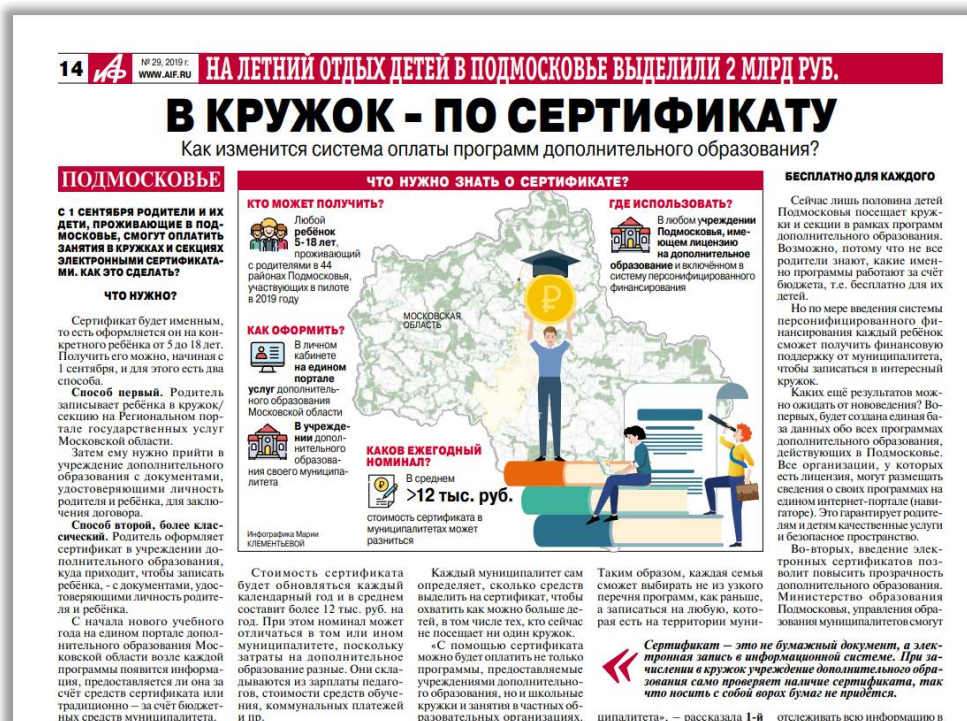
14 АиФ № 29, 2019 г. WWW.AIF.RU НА ЛЕТНИЙ ОТДЫХ ДЕТЕЙ В ПОДМОСКОВЬЕ ВЫДЕЛИЛИ 2 МЛРД РУБ.

В КРУЖОК - ПО СЕРТИФИКАТУ

Как изменится система оплаты программ дополнительного образования?

ПОДМОСКОВЬЕ

С 1 СЕНТЯБРЯ РОДИТЕЛИ И ИХ ДЕТИ, ПРОЖИВАЮЩИЕ В ПОДМОСКОВЬЕ, СМОГУТ ОПЛАТИТЬ ЗАНЯТИЯ В КРУЖКАХ И СЕКЦИЯХ ЭЛЕКТРОННЫМИ СЕРТИФИКАТАМИ. КАК ЭТО СДЕЛАТЬ?

ЧТО НУЖНО?

Сертификат будет именным, то есть оформляется он на конкретного ребёнка от 5 до 18 лет. Получить его можно, начиная с 1 сентября, и для этого есть два способа.

Способ первый. Родитель записывает ребёнка в кружок/секцию на Региональном портале государственных услуг Московской области.

Затем ему нужно прийти в учреждение дополнительного образования с документами, удостоверяющими личность родителя и ребёнка, для заключения договора.

Способ второй, более классический. Родитель оформляет сертификат в учреждении дополнительного образования, куда приходит, чтобы записать ребёнка, - с документами, удостоверяющими личность родителя и ребёнка.

С начала нового учебного года на едином портале дополнительного образования Московской области возле каждой программы появится информация, предоставляется ли она за счёт средств сертификата или традиционно – за счёт бюджетных средств муниципалитета.

ЧТО НУЖНО ЗНАТЬ О СЕРТИФИКАТЕ?

КТО МОЖЕТ ПОЛУЧИТЬ?

Любой ребёнок 5-18 лет, проживающий с родителями в 44 районах Подмосковья, участвующих в пилоте в 2019 году

КАК ОФОРМИТЬ?

В личном кабинете на едином портале услуг дополнительного образования Московской области

В учреждении дополнительного образования своего муниципалитета

ГДЕ ИСПОЛЬЗОВАТЬ?

В любом учреждении Подмосковья, имеющем лицензию на дополнительное образование и включённом в систему персонифицированного финансирования

МОСКОВСКАЯ ОБЛАСТЬ

КАКОВ ЕЖЕГОДНЫЙ НОМИНАЛ?

В среднем >12 тыс. руб.

стоимость сертификата в муниципалитетах может разниться

Инфографика Марии КЛЕМЕНТЬЕВОЙ

Стоимость сертификата будет обновляться каждый календарный год и в среднем составит более 12 тыс. руб. на год. При этом номинал может отличаться в том или ином муниципалитете, поскольку затраты на дополнительное образование разные. Они складываются из зарплаты педагогов, стоимости средств обучения, коммунальных платежей и пр.

Каждый муниципалитет сам определяет, сколько средств выделить на сертификат, чтобы охватить как можно больше детей, в том числе тех, кто сейчас не посещает ни один кружок.

«С помощью сертификата можно будет оплатить не только программы, предоставляемые учреждениями дополнительного образования, но и школьные кружки и занятия в частных образовательных организациях.

Таким образом, каждая семья сможет выбирать не из узкого перечня программ, как раньше, а записаться на любую, которая есть на территории муни-

Сертификат – это не бумажный документ, а электронная запись в информационной системе. При зачислении в кружок учреждение дополнительного образования само проверяет наличие сертификата, так что носить с собой вопрос бумаг не придётся.

ципалитета», – рассказала 1-й

БЕСПЛАТНО ДЛЯ КАЖДОГО

Сейчас лишь половина детей Подмосковья посещает кружки и секции в рамках программ дополнительного образования. Возможно, потому что не все родители знают, какие именно программы работают за счёт бюджета, т.е. бесплатно для их детей.

Но по мере введения системы персонифицированного финансирования каждый ребёнок сможет получить финансовую поддержку от муниципалитета, чтобы записаться в интересный кружок.

Каких ещё результатов можно ожидать от нововведения? Во-первых, будет создана единая база данных обо всех программах дополнительного образования, действующих в Подмосковье. Все организации, у которых есть лицензия, могут размещать сведения о своих программах на едином интернет-портале (навигаторе). Это гарантирует родителям и детям качественные услуги и безопасное пространство.

Во-вторых, введение электронных сертификатов позволит повысить прозрачность дополнительного образования. Министерство образования Подмосковья, управления образования муниципалитетов смогут

отслеживать всю информацию в